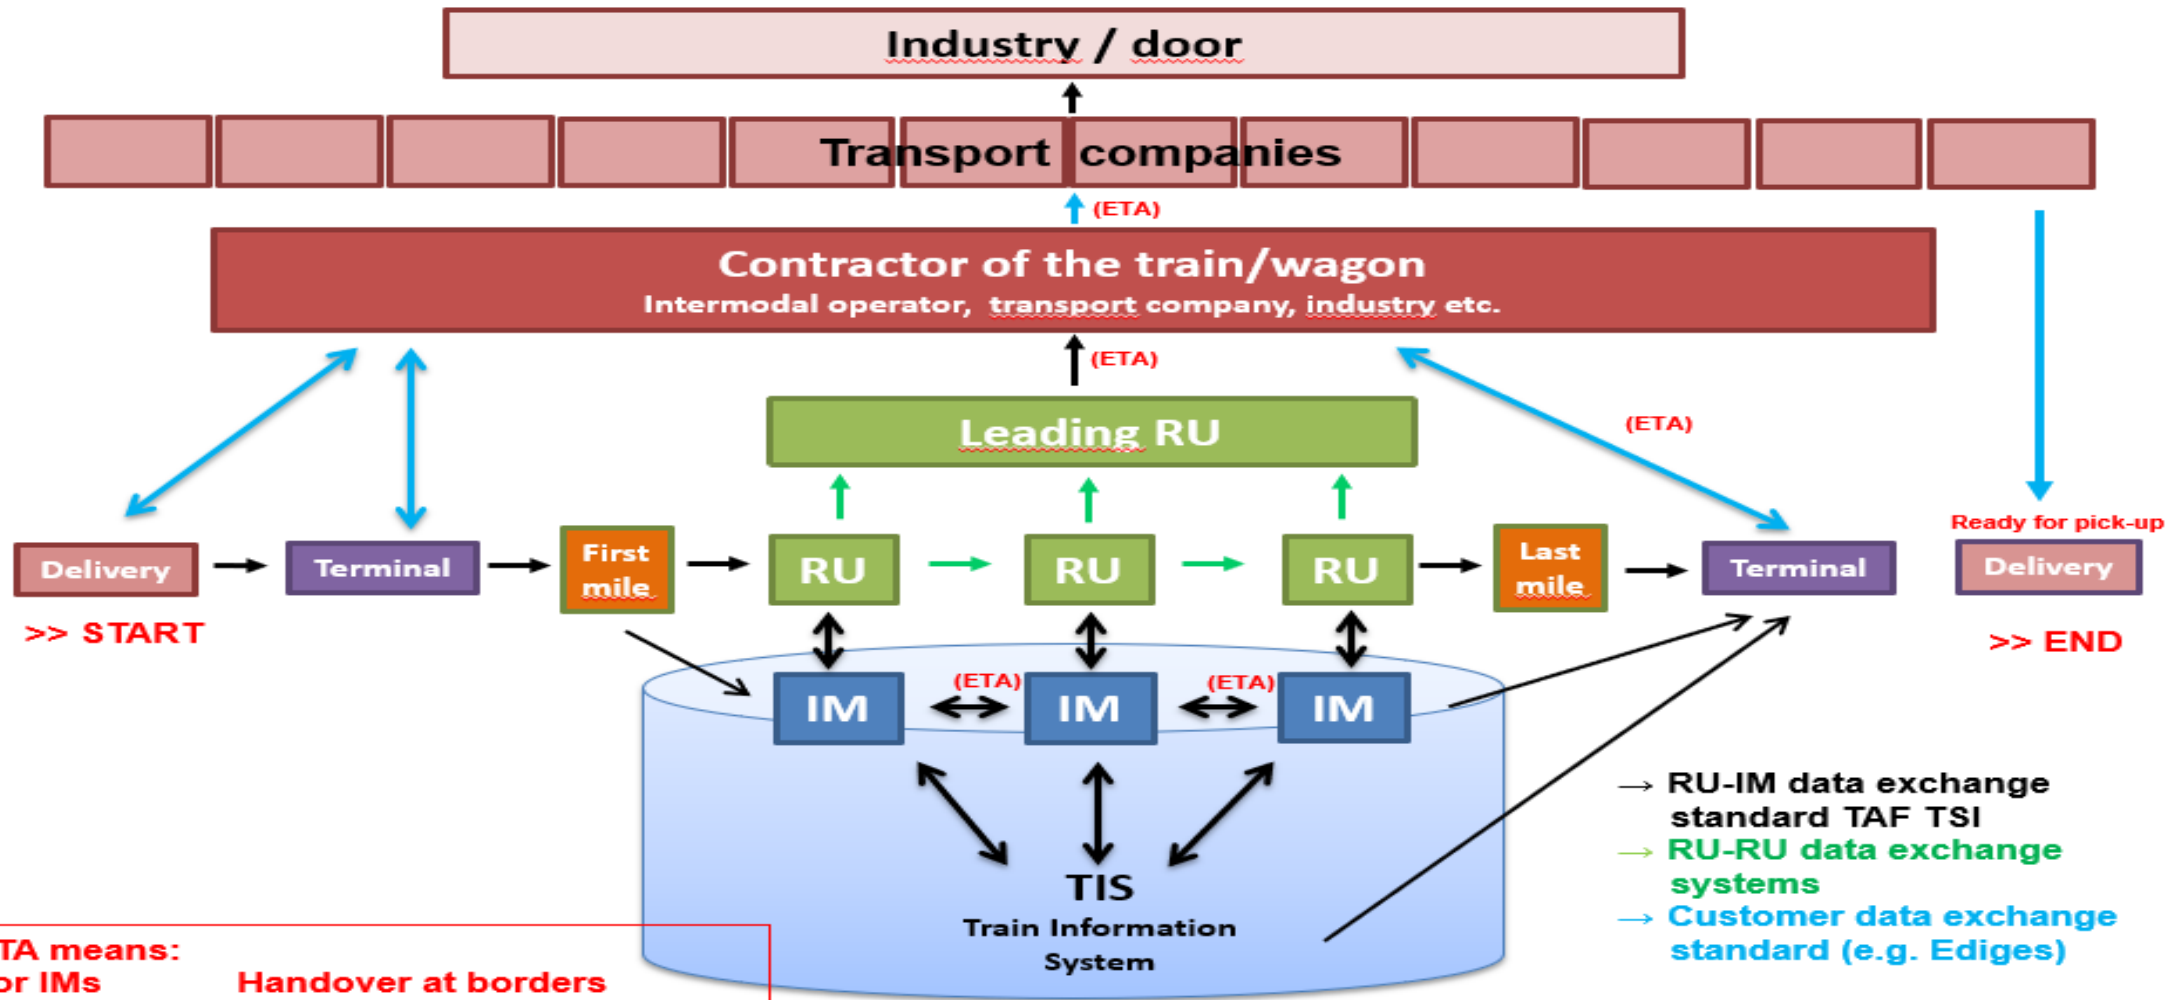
Industry / door

Transport companies

(ETA)

Contractor of the train/wagon
Intermodal operator, transport company, industry etc.

(ETA)

Leading RU

(ETA)

Ready for pick-up

Delivery → Terminal → First mile → RU → RU → RU → Last mile → Terminal

Delivery

>> START

>> END

IM (ETA) IM (ETA) IM

TIS
Train Information System

→ RU-IM data exchange standard TAF TSI
→ RU-RU data exchange systems
→ Customer data exchange standard (e.g. Ediges)

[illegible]TA means:
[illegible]or IMs Handover at borders